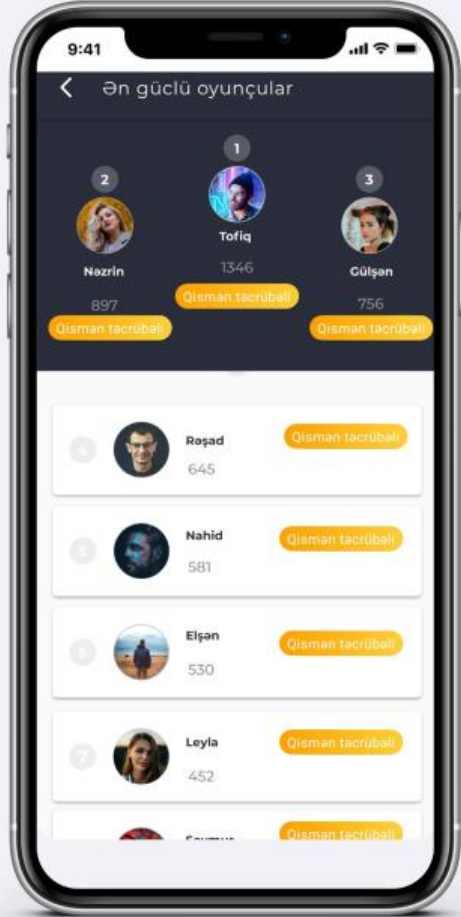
9:41

<

Ən güclü oyunçular

1

Tofiq

1346

Qismən təcrübəli

2

Nəzrin

897

Qismən təcrübəli

3

Gülşən

756

Qismən təcrübəli

4

Rəşad

645

Qismən təcrübəli

5

Nahid

581

Qismən təcrübəli

6

Elşən

530

Qismən təcrübəli

7

Leyla

452

Qismən təcrübəli

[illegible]

Qismən təcrübəli